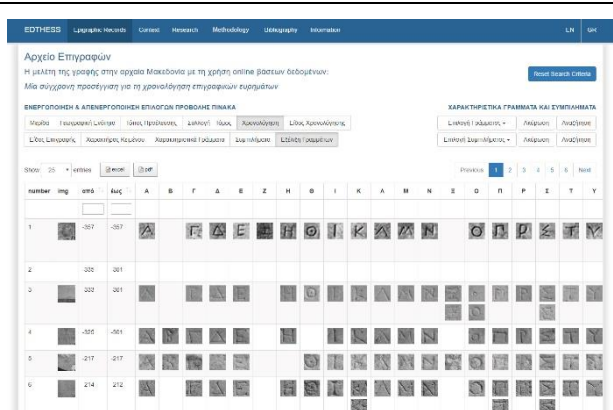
EDTHESS Epigraphic Records Context Research Methodology Bibliography Information LN GR

Αρχείο Επιγραφών

Η μελέτη της γραφής στην αρχαία Μακεδονία με τη χρήση online βάσεων δεδομένων:

Μία σύγχρονη προσέγγιση για τη χρονολόγηση επιγραφικών ευρημάτων

Reset Search Criteria

ΕΝΕΡΓΟΠΟΙΗΣΗ & ΑΠΕΝΕΡΓΟΠΟΙΗΣΗ ΕΠΙΛΟΓΩΝ ΠΡΟΒΟΛΗΣ ΠΙΝΑΚΑ

Μορφή | Γεωγραφική Ενότητα | Ιδιαίτ Προέλευσης | Σύλλογή | Έως | Χρονολόγηση | Είδος Χρονολόγησης

Είδος Επιγραφής | Χαρακτήρες Κειμένου | Χαρακτηριστικά Γράμματα | Συμπλέγματα | Επιλογή Γραμμάτων

ΧΑΡΑΚΤΗΡΙΣΤΙΚΑ ΓΡΑΜΜΑΤΑ ΚΑΙ ΣΥΜΠΛΕΓΜΑΤΑ

Επιλογή Γράμματος | Ακύρωση | Αναζήτηση

Επιλογή Συμπλέγματος | Ακύρωση | Αναζήτηση

Show 25 entries | excel | pdf

Previous 1 2 3 4 5 6 Next

| number | img | από | έως | Α | Β | Γ | Δ | Ε | Ζ | Η | Θ | Ι | Κ | Λ | Μ | Ν | Ξ | Ο | Π | Ρ | Σ | Τ | Υ |
|---|---|---|---|---|---|---|---|---|---|---|---|---|---|---|---|---|---|---|---|---|---|---|---|
| 1 | | -357 | -357 | | | | | | | | | | | | | | | | | | | | |
| 2 | | 336 | 361 | | | | | | | | | | | | | | | | | | | | |
| 3 | | 338 | 361 | | | | | | | | | | | | | | | | | | | | |
| 4 | | -326 | -361 | | | | | | | | | | | | | | | | | | | | |
| 5 | | -217 | -217 | | | | | | | | | | | | | | | | | | | | |
| 6 | | 214 | 212 | | | | | | | | | | | | | | | | | | | | |